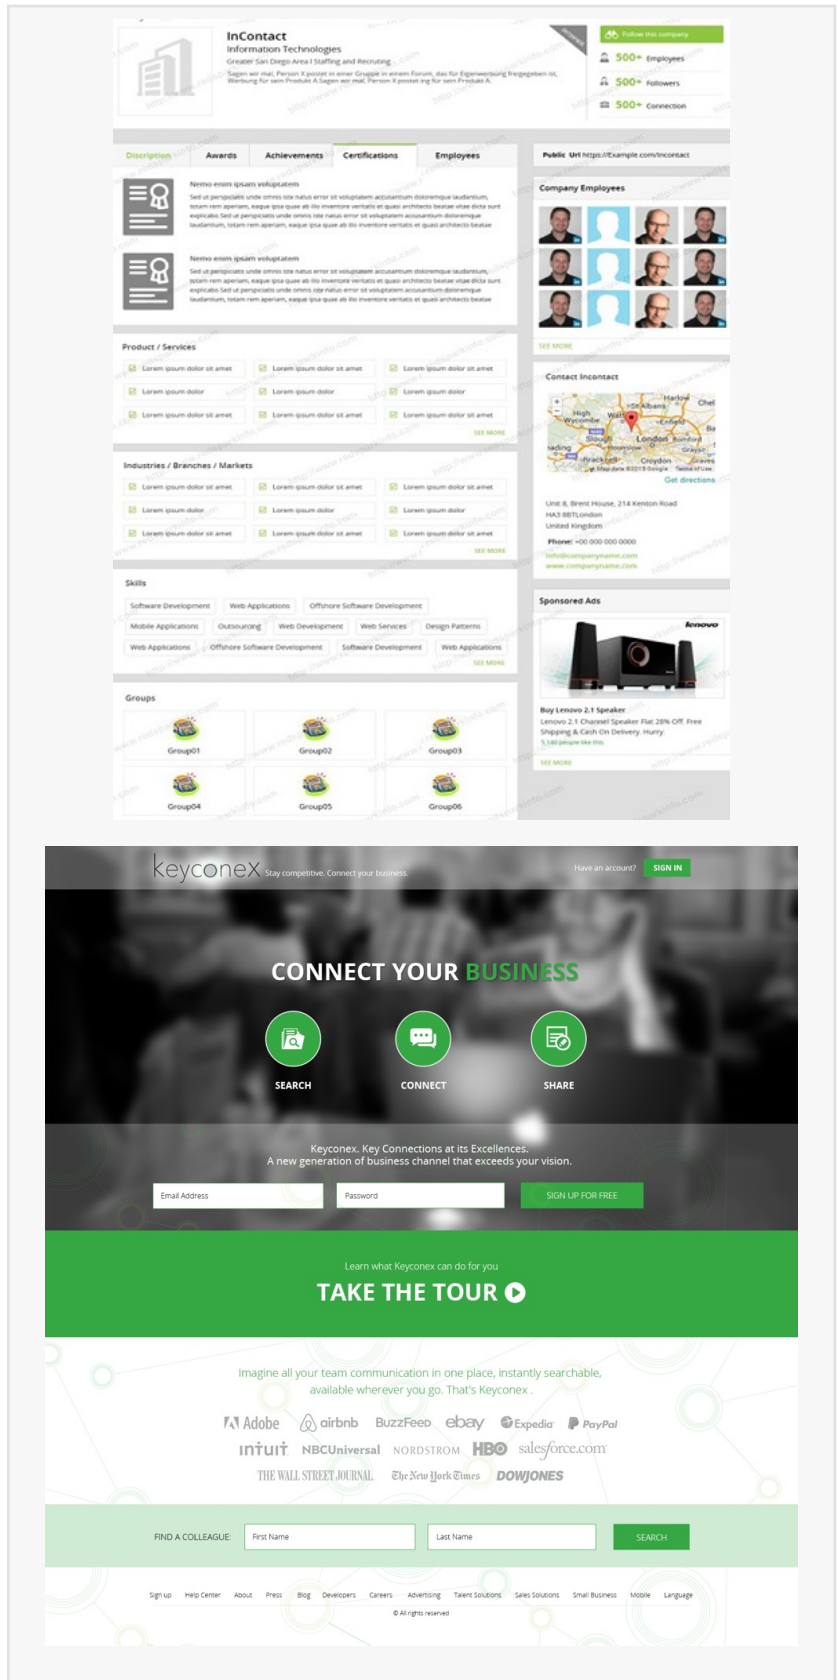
InContact
Information Technologies
Greater San Diego Area | Staffing and Recruiting
Sagen wir mal, Person X postet in einer Gruppe in einem Forum, das für Eigenwerbung freigegeben ist, Werbung für sein Produkt A Sagen wir mal, Person X postet ing für sein Produkt A

Follow this company
500+ Employees
500+ Followers
500+ Connection

Description | Awards | Achievements | Certifications | Employees

Nemo enim ipsam voluptatem
Sed ut perspiciatis unde omnis iste natus error sit voluptatem accusantium doloremque laudantium, totam rem aperiam, eaque ipsa quae ab illo inventore veritatis et quasi architecto beatae vitae dicta sunt explicabo Sed ut perspiciatis unde omnis iste natus error sit voluptatem accusantium doloremque laudantium, totam rem aperiam, eaque ipsa quae ab illo inventore veritatis et quasi architecto beatae

Nemo enim ipsam voluptatem
Sed ut perspiciatis unde omnis iste natus error sit voluptatem accusantium doloremque laudantium, totam rem aperiam, eaque ipsa quae ab illo inventore veritatis et quasi architecto beatae vitae dicta sunt explicabo Sed ut perspiciatis unde omnis iste natus error sit voluptatem accusantium doloremque laudantium, totam rem aperiam, eaque ipsa quae ab illo inventore veritatis et quasi architecto beatae

Product / Services
Lorem ipsum dolor sit amet | Lorem ipsum dolor sit amet | Lorem ipsum dolor sit amet
Lorem ipsum dolor | Lorem ipsum dolor | Lorem ipsum dolor
Lorem ipsum dolor sit amet | Lorem ipsum dolor sit amet | Lorem ipsum dolor sit amet
SEE MORE

Industries / Branches / Markets
Lorem ipsum dolor sit amet | Lorem ipsum dolor sit amet | Lorem ipsum dolor sit amet
Lorem ipsum dolor | Lorem ipsum dolor | Lorem ipsum dolor
Lorem ipsum dolor sit amet | Lorem ipsum dolor sit amet | Lorem ipsum dolor sit amet
SEE MORE

Skills
Software Development | Web Applications | Offshore Software Development
Mobile Applications | Outsourcing | Web Development | Web Services | Design Patterns
Web Applications | Offshore Software Development | Software Development | Web Applications
SEE MORE

Groups
Group01 Group02 Group03
Group04 Group05 Group06

Public Url https://Example.com/incontact

Company Employees
SEE MORE

Contact Incontact
Get directions
Unit 8, Brent House, 214 Kenton Road
HA3 8BTLondon
United Kingdom
Phone: +00 000 000 0000
info@companyname.com
www.companyname.com

Sponsored Ads
lenovo
Buy Lenovo 2.1 Speaker
Lenovo 2.1 Channel Speaker Flat 28% Off. Free Shipping & Cash On Delivery. Hurry.
5,140 people like this
SEE MORE

keyconex Stay competitive. Connect your business.
Have an account? SIGN IN

CONNECT YOUR BUSINESS
SEARCH CONNECT SHARE

Keyconex. Key Connections at its Excellences.
A new generation of business channel that exceeds your vision.
Email Address | Password | SIGN UP FOR FREE

Learn what Keyconex can do for you
TAKE THE TOUR

Imagine all your team communication in one place, instantly searchable, available wherever you go. That's Keyconex .

Adobe airbnb BuzzFeed ebay Expedia PayPal
intuit NBCUniversal NORDSTROM HBO salesforce.com
THE WALL STREET JOURNAL. The New York Times DOWJONES

FIND A COLLEAGUE: First Name | Last Name | SEARCH

Sign up Help Center About Press Blog Developers Careers Advertising Talent Solutions Sales Solutions Small Business Mobile Language
© All rights reserved